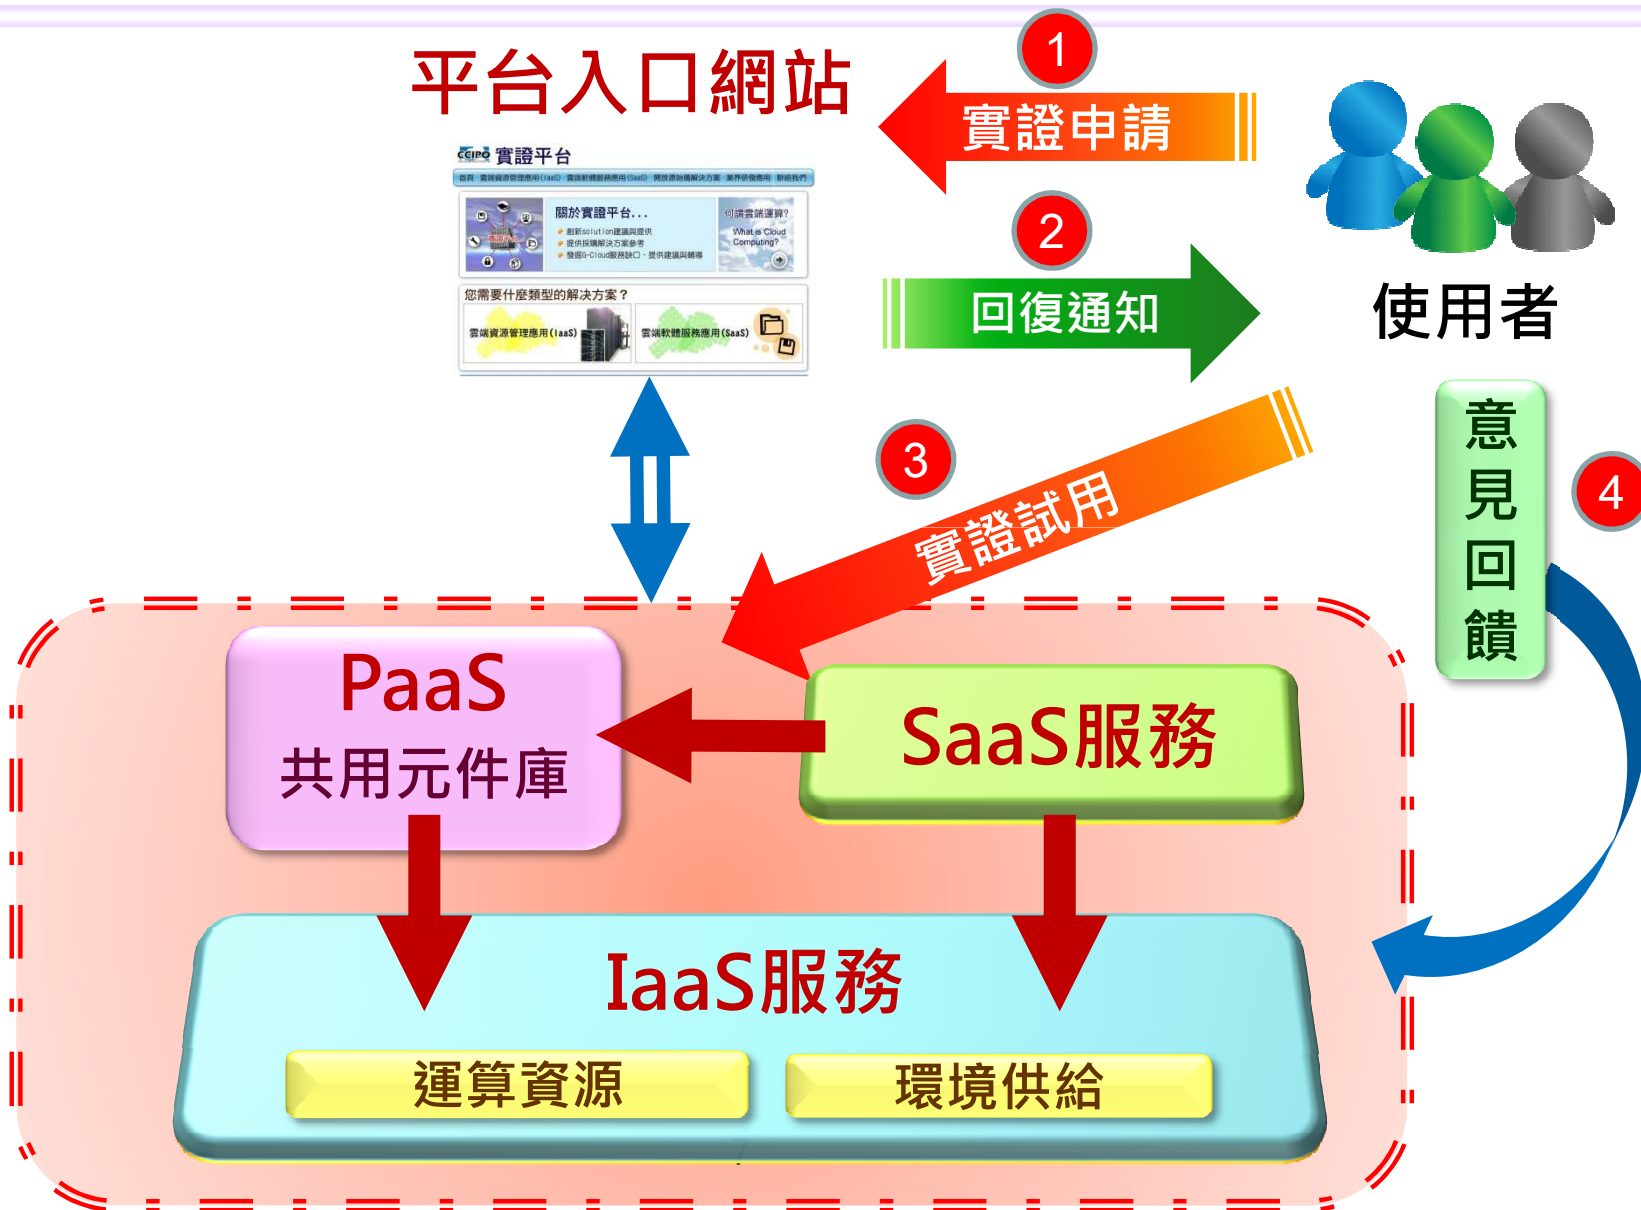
平台入口網站

1 實證申請

CCIPO 實證平台

首頁 雲端資源管理應用(IaaS) 雲端軟體服務應用(SaaS) 開放源始碼解決方案 業界研發應用 聯絡我們

關於實證平台...

創新solution建議與提供

提供採購解決方案參考

發掘G-Cloud服務缺口，提供建議與輔導

何謂雲端運算?

What is Cloud Computing?

您需要什麼類型的解決方案？

雲端資源管理應用(IaaS)

雲端軟體服務應用(SaaS)

2 回復通知

使用者

3 實證試用

4 意見回饋

PaaS 共用元件庫

SaaS服務

IaaS服務

運算資源

環境供給